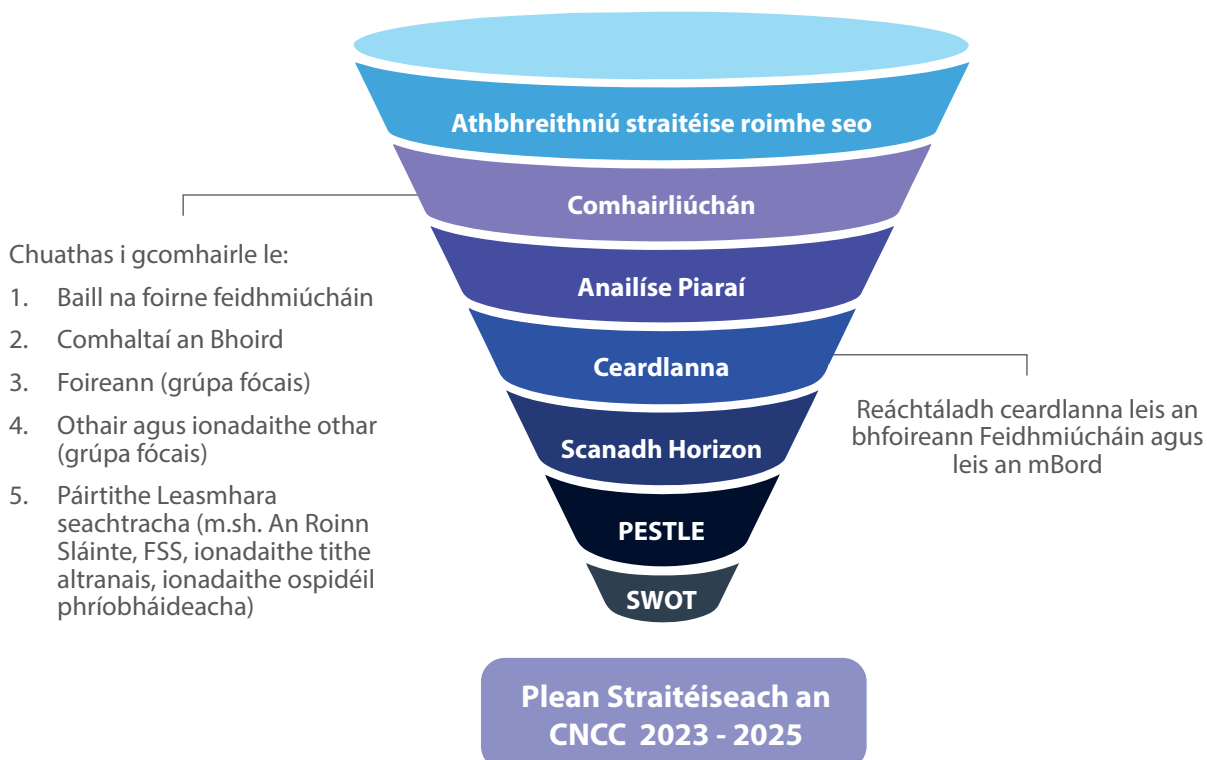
Athbhreithniú straitéise roimhe seo

Comhairliúchán

Anailíse Piaraí

Ceardlanna

Scanadh Horizon

PESTLE

SWOT

Chuathas i gcomhairle le:

1. Baill na foirne feidhmiúcháin
2. Comhaltaí an Bhoird
3. Foireann (grúpa fócais)
4. Othair agus ionadaithe othar (grúpa fócais)
5. Páirtithe Leasmhara seachtracha (m.sh. An Roinn Sláinte, FSS, ionadaithe tithe altranais, ionadaithe ospidéil phríobháideacha)

Reáchtáladh ceardlanna leis an bhfoireann Feidhmiúcháin agus leis an mBord

Plean Straitéiseach an CNCC 2023 - 2025